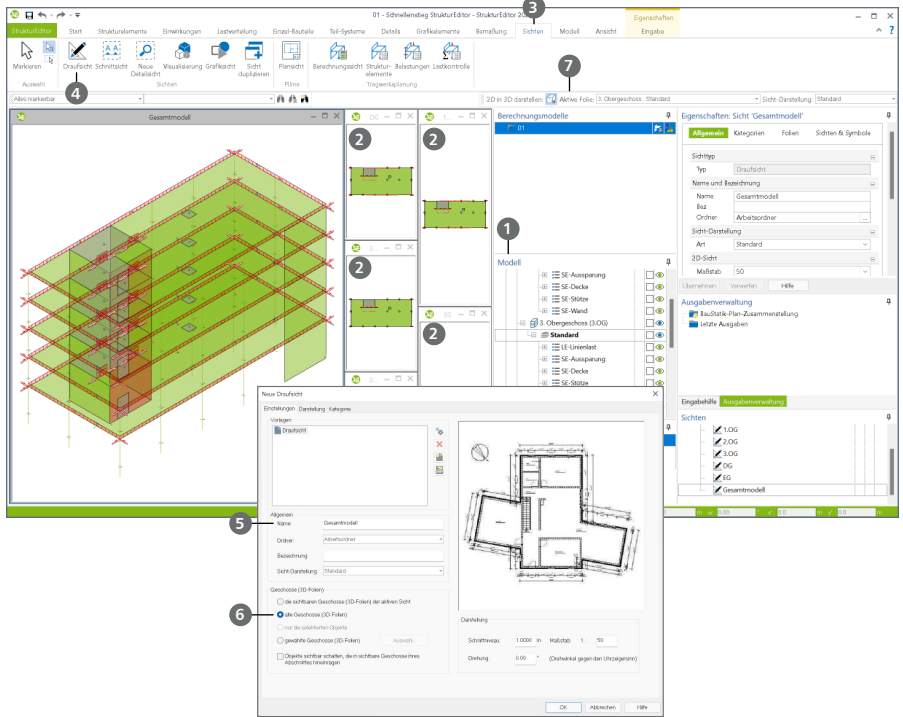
01 - Schnelleinstieg StrukturEditor - StrukturEditor 20

Eigenschaften

StrukturEditor Start Strukturelemente Einwirkungen Lastverteilung Einzel-Bauteile Teil-Systeme Details Grafikelemente Bemaßung Sichten Modell Ansicht Eingabe

Markieren Draufsicht Schnittsicht Neue Detailsicht Visualisierung Grafiksicht Sicht duplizieren Plansicht Berechnungssicht Strukturelemente Belastungen Lastkontrolle

Auswahl Sichten Pläne Tragwerksplanung

Alles markierbar

2D in 3D darstellen: Aktive Folie: 3. Obergeschoss : Standard Sicht-Darstellung: Standard

Gesamtmodell

3 4 7 2 2 2 2 2 1

Berechnungsmodelle
01

Modell
SE-Aussparung
SE-Decke
SE-Stütze
SE-Wand
3. Obergeschoss (3.OG)
Standard
LE-Linienlast
SE-Aussparung
SE-Decke
SE-Stütze

Eigenschaften: Sicht 'Gesamtmodell'
Allgemein Kategorien Folien Sichten & Symbole
Sichttyp
Typ Draufsicht
Name und Bezeichnung
Name Gesamtmodell
Bez
Ordner Arbeitsordner
Sicht-Darstellung
Art Standard
2D-Sicht
Maßstab 50
Übernehmen Verwerfen Hilfe

Ausgabenverwaltung
BauStatik-Plan-Zusammenstellung
Letzte Ausgaben

Eingabehilfe Ausgabenverwaltung

Sichten
1.OG
2.OG
3.OG
DG
EG
Gesamtmodell

Neue Draufsicht
Einstellungen Darstellung Kategorie
Vorlagen
Draufsicht
5
Allgemein
Name Gesamtmodell
Ordner Arbeitsordner
Bezeichnung
Sicht-Darstellung Standard
6
Geschosse (3D-Folien)
die sichtbaren Geschosse (3D-Folien) der aktiven Sicht
alle Geschosse (3D-Folien)
nur die selektierten Objekte
gewählte Geschosse (3D-Folien) Auswahl
Objekte sichtbar schalten, die in sichtbaren Geschosse ihres Abschnittes hineinragen
Darstellung
Schnittniveau 1.0000 m Maßstab 1: 50
Drehung 0.00 ° (Drehwinkel gegen den Uhrzeigersinn)
OK Abbrechen Hilfe